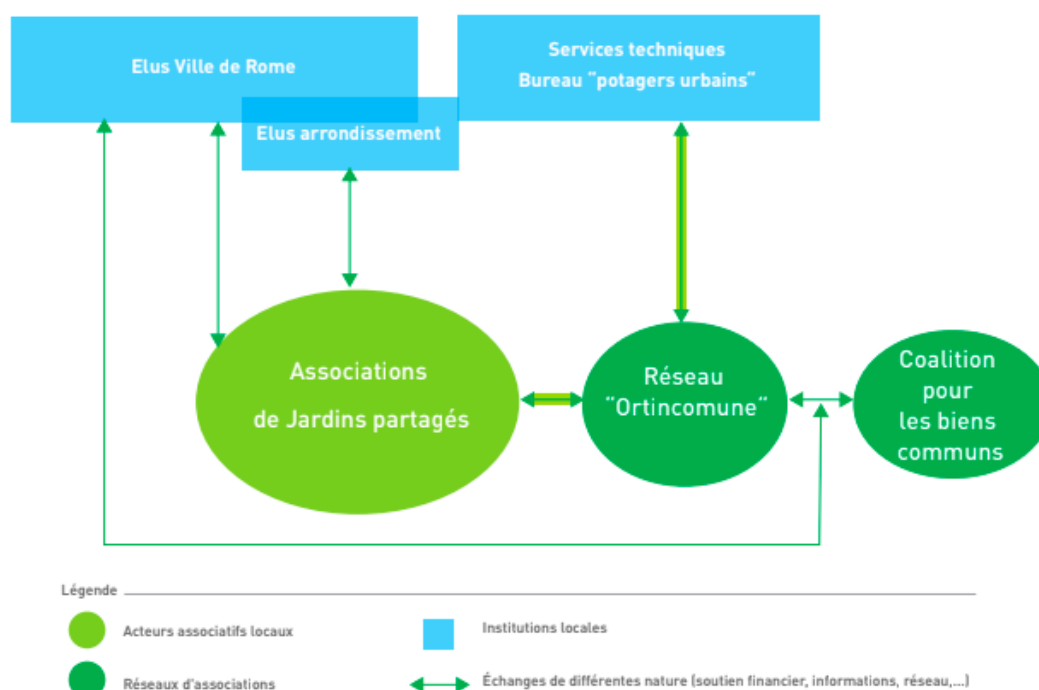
Elus Ville de Rome

Services techniques
Bureau "potagers urbains"

Elus arrondissement

Associations
de Jardins partagés

Réseau
"Ortincomune"

Coalition
pour
les biens
communs

Légende

Acteurs associatifs locaux

Institutions locales

Réseaux d'associations

Échanges de différentes nature (soutien financier, informations, réseau,...)